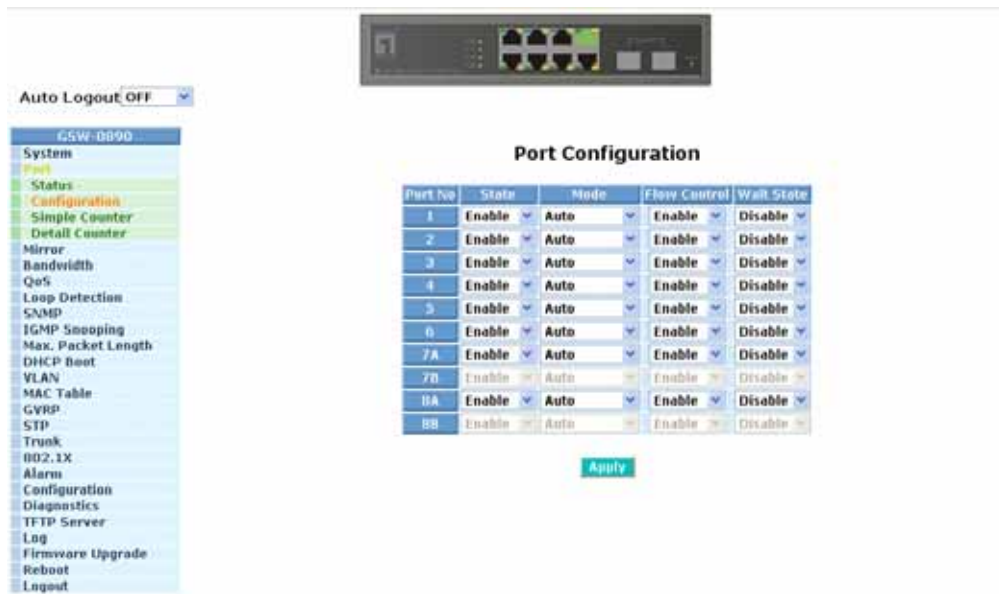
Auto Logout OFF

GSW-0890
System
Port
Status
Configuration
Simple Counter
Detail Counter
Mirror
Bandwidth
QoS
Loop Detection
SNMP
IGMP Snooping
Max. Packet Length
DHCP Boot
VLAN
MAC Table
GVRP
STP
Trunk
802.1X
Alarm
Configuration
Diagnostics
TFTP Server
Log
Firmware Upgrade
Reboot
Logout

Port Configuration

| Port No | State | Mode | Flow Control | Wait State |
|---|---|---|---|---|
| 1 | Enable | Auto | Enable | Disable |
| 2 | Enable | Auto | Enable | Disable |
| 3 | Enable | Auto | Enable | Disable |
| 4 | Enable | Auto | Enable | Disable |
| 5 | Enable | Auto | Enable | Disable |
| 6 | Enable | Auto | Enable | Disable |
| 7A | Enable | Auto | Enable | Disable |
| 7B | Enable | Auto | Enable | Disable |
| 8A | Enable | Auto | Enable | Disable |
| 8B | Enable | Auto | Enable | Disable |

Apply